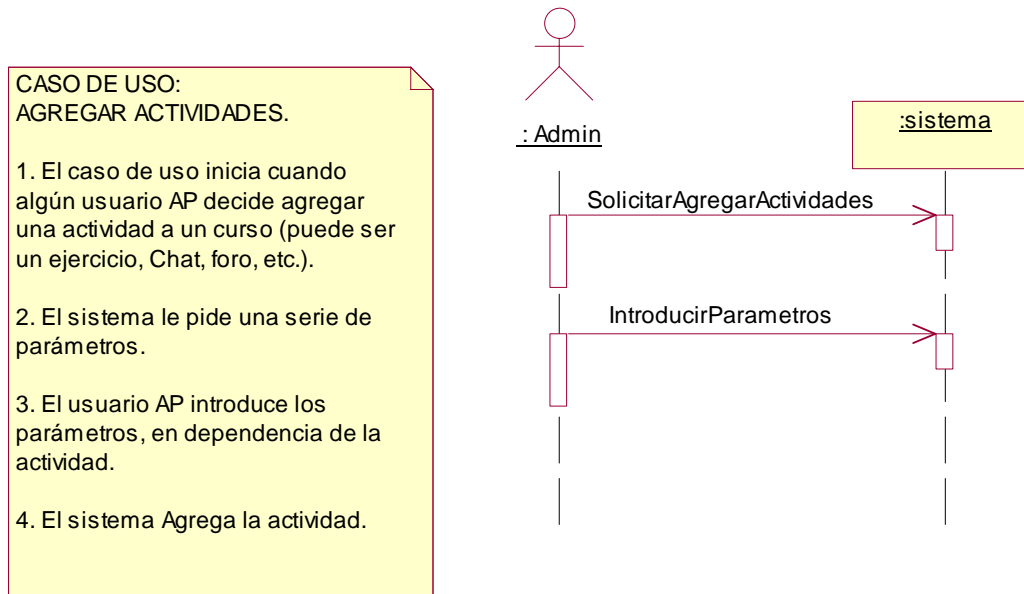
CASO DE USO:
AGREGAR ACTIVIDADES.

1. El caso de uso inicia cuando algún usuario AP decide agregar una actividad a un curso (puede ser un ejercicio, Chat, foro, etc.).

2. El sistema le pide una serie de parámetros.

3. El usuario AP introduce los parámetros, en dependencia de la actividad.

4. El sistema Agrega la actividad.

: Admin

:sistema

SolicitarAgregarActividades

IntroducirParametros